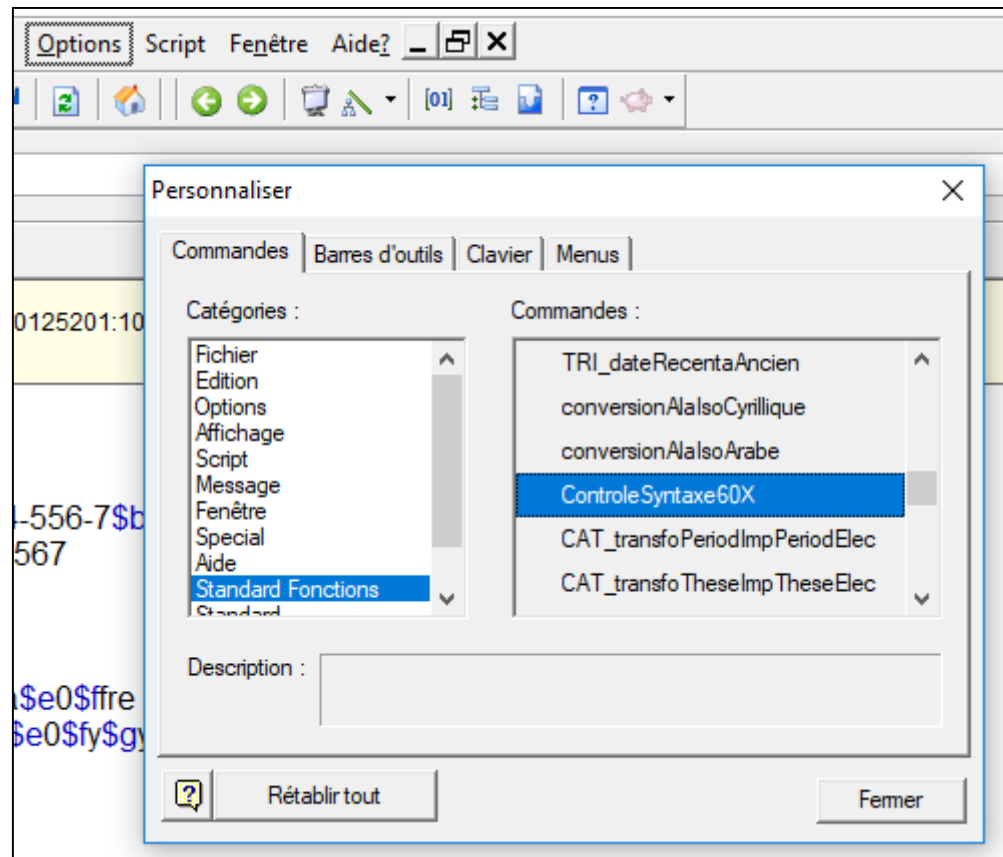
Options Script Fenêtre Aide?

[01]

Personnaliser

Commandes | Barres d'outils | Clavier | Menus

Catégories :

Fichier
Edition
Options
Affichage
Script
Message
Fenêtre
Special
Aide
Standard Fonctions
Standard

Commandes :

TRI_dateRecentaAncien
conversionAlalsoCyrillique
conversionAlalsoArabe
ControleSyntaxe60X
CAT_transfoPeriodImpPeriodElec
CAT_transfoTheseImpTheseElec

Description :

Rétablir tout

Fermer

0125201:10

-556-7$b
567

$e0$ffre
$e0$fy$gy